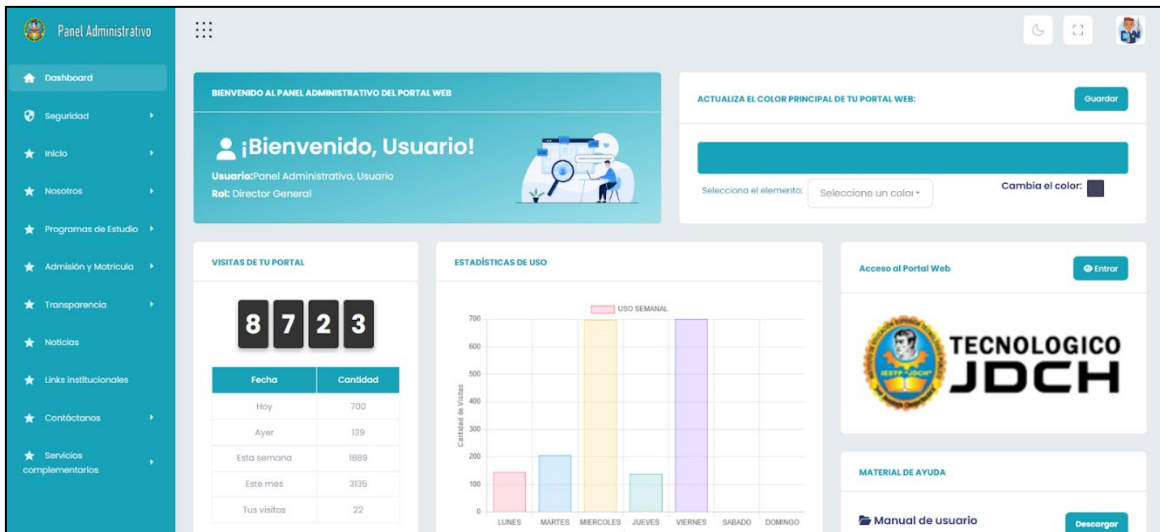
Panel Administrativo

Dashboard
Seguridad
Inicio
Nosotros
Programas de Estudio
Admisión y Matricula
Transparencia
Noticias
Links institucionales
Contáctanos
Servicios complementarios

BIENVENIDO AL PANEL ADMINISTRATIVO DEL PORTAL WEB

¡Bienvenido, Usuario!

Usuario:Panel Administrativo, Usuario
Rol: Director General

ACTUALIZA EL COLOR PRINCIPAL DE TU PORTAL WEB:

Guardar

Selecciona el elemento: Seleccione un color

Cambia el color:

VISITAS DE TU PORTAL

8 7 2 3

| Fecha | Cantidad |
|---|---|
| Hoy | 700 |
| Ayer | 139 |
| Esta semana | 1889 |
| Este mes | 3135 |
| Tus visitas | 22 |

ESTADÍSTICAS DE USO

USO SEMANAL

700
600
500
400
300
200
100
0

Cantidad de Visitas

LUNES MARTES MIERCOLES JUEVES VIERNES SABADO DOMINGO

Acceso al Portal Web

Entrar

IESTP "JDCH"

TECNOLOGICO JDCH

MATERIAL DE AYUDA

Manual de usuario

Descargar